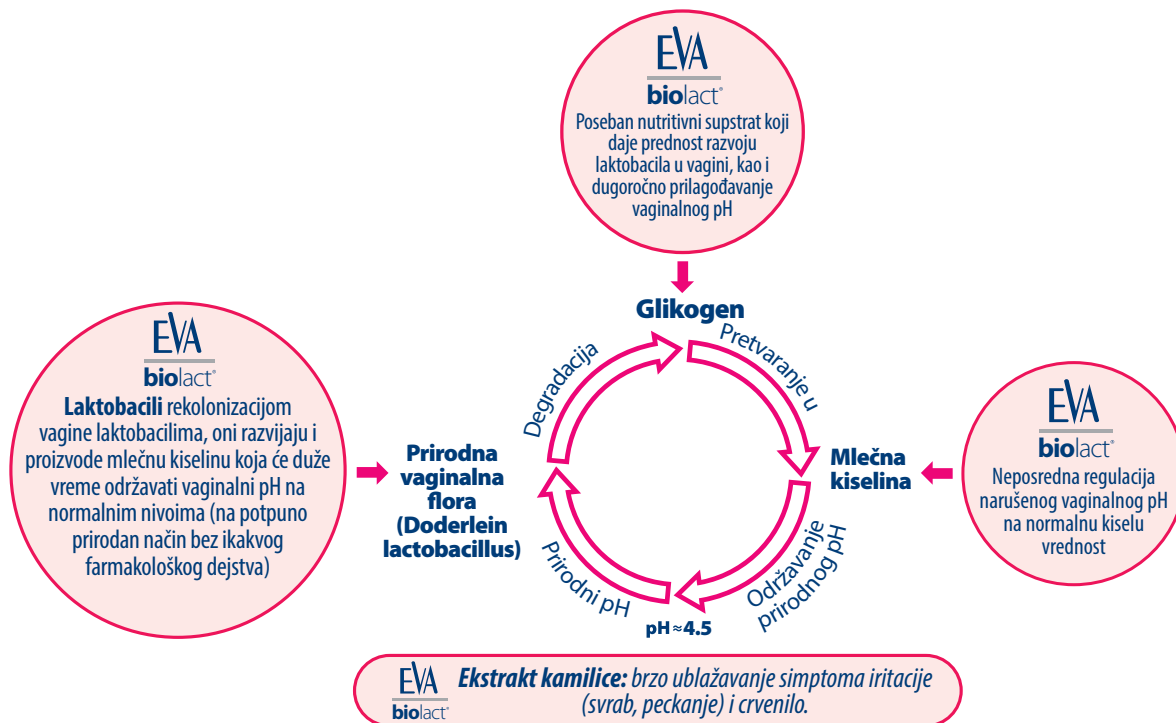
EVA
biolact®
Poseban nutritivni supstrat koji daje prednost razvoju laktobacila u vagini, kao i dugoročno prilagođavanje vaginalnog pH

Glikogen

EVA
biolact®
Laktobacili rekolonizacijom vagine laktobacilima, oni razvijaju i proizvode mlečnu kiselinu koja će duže vreme održavati vaginalni pH na normalnim nivoima (na potpuno prirodan način bez ikakvog farmakološkog dejstva)

Degradacija

Pretvaranje u

Prirodna vaginalna flora (Doderlein lactobacillus)

Mlečna kiselina

EVA
biolact®
Neposredna regulacija narušenog vaginalnog pH na normalnu kiselu vrednost

Prirodni pH

Održavanje prirodnog pH

pH ≈ 4.5

EVA
biolact®
Ekstrakt kamilice: brzo ublažavanje simptoma iritacije (svrab, peckanje) i crvenilo.